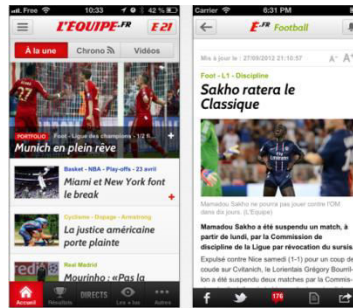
Free 10:33 47 %
L'EQUIPE.FR E21
À la une Chrono Vidéos
PORTFOLIO Foot - Ligue des champions - 1/2 Finale
Munich en plein rêve
Basket - NBA - Play-offs - 23 avril
Miami et New York font le break
Cyclisme - Dopage - Armstrong
La justice américaine porte plainte
Real Madrid
Mourinho : «Pas la
Accueil Résultats DIRECTS Les + lus Plus

Carrier 6:31 PM
Football
Mis à jour le : 27/09/2012 21:15:57
Foot - L1 - Discipline
Sakho ratera le Classique
Mamadou Sakho ne pourra pas jouer contre l'OM dans dix jours. (L'Equipe)
Mamadou Sakho a été suspendu un match, à partir du lundi, par la Commission de discipline de la Ligue par révocation du sursis. Expulsé contre Nice samedi (1-1) pour un coup de coude sur Civitanich, le Lorientais Grégory Bourill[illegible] ont eux aussi été sanctionnés par la Commis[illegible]
176